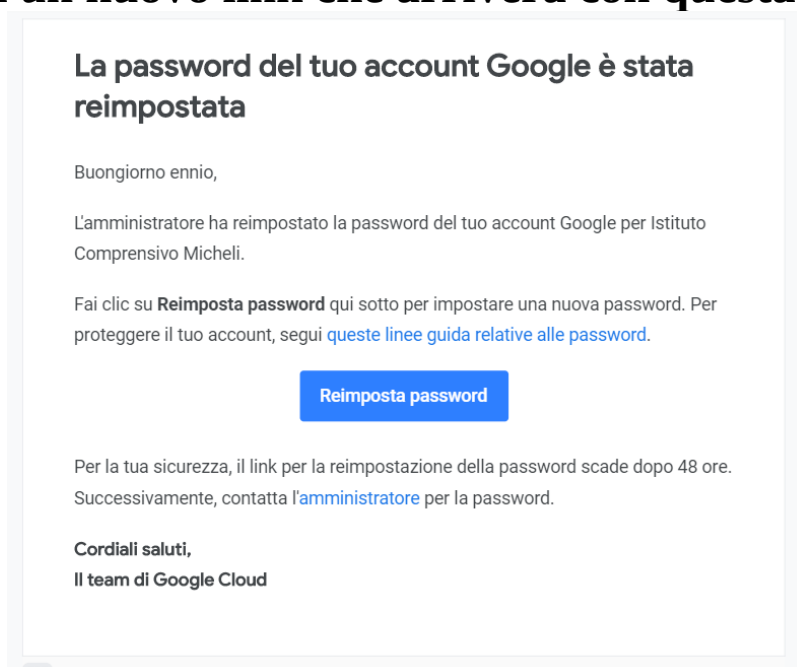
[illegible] un nuovo link che arriverà con questa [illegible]

La password del tuo account Google è stata reimpostata

Buongiorno ennio,

L'amministratore ha reimpostato la password del tuo account Google per Istituto Comprensivo Micheli.

Fai clic su **Reimposta password** qui sotto per impostare una nuova password. Per proteggere il tuo account, segui queste linee guida relative alle password.

Reimposta password

Per la tua sicurezza, il link per la reimpostazione della password scade dopo 48 ore. Successivamente, contatta l'amministratore per la password.

Cordiali saluti,
Il team di Google Cloud